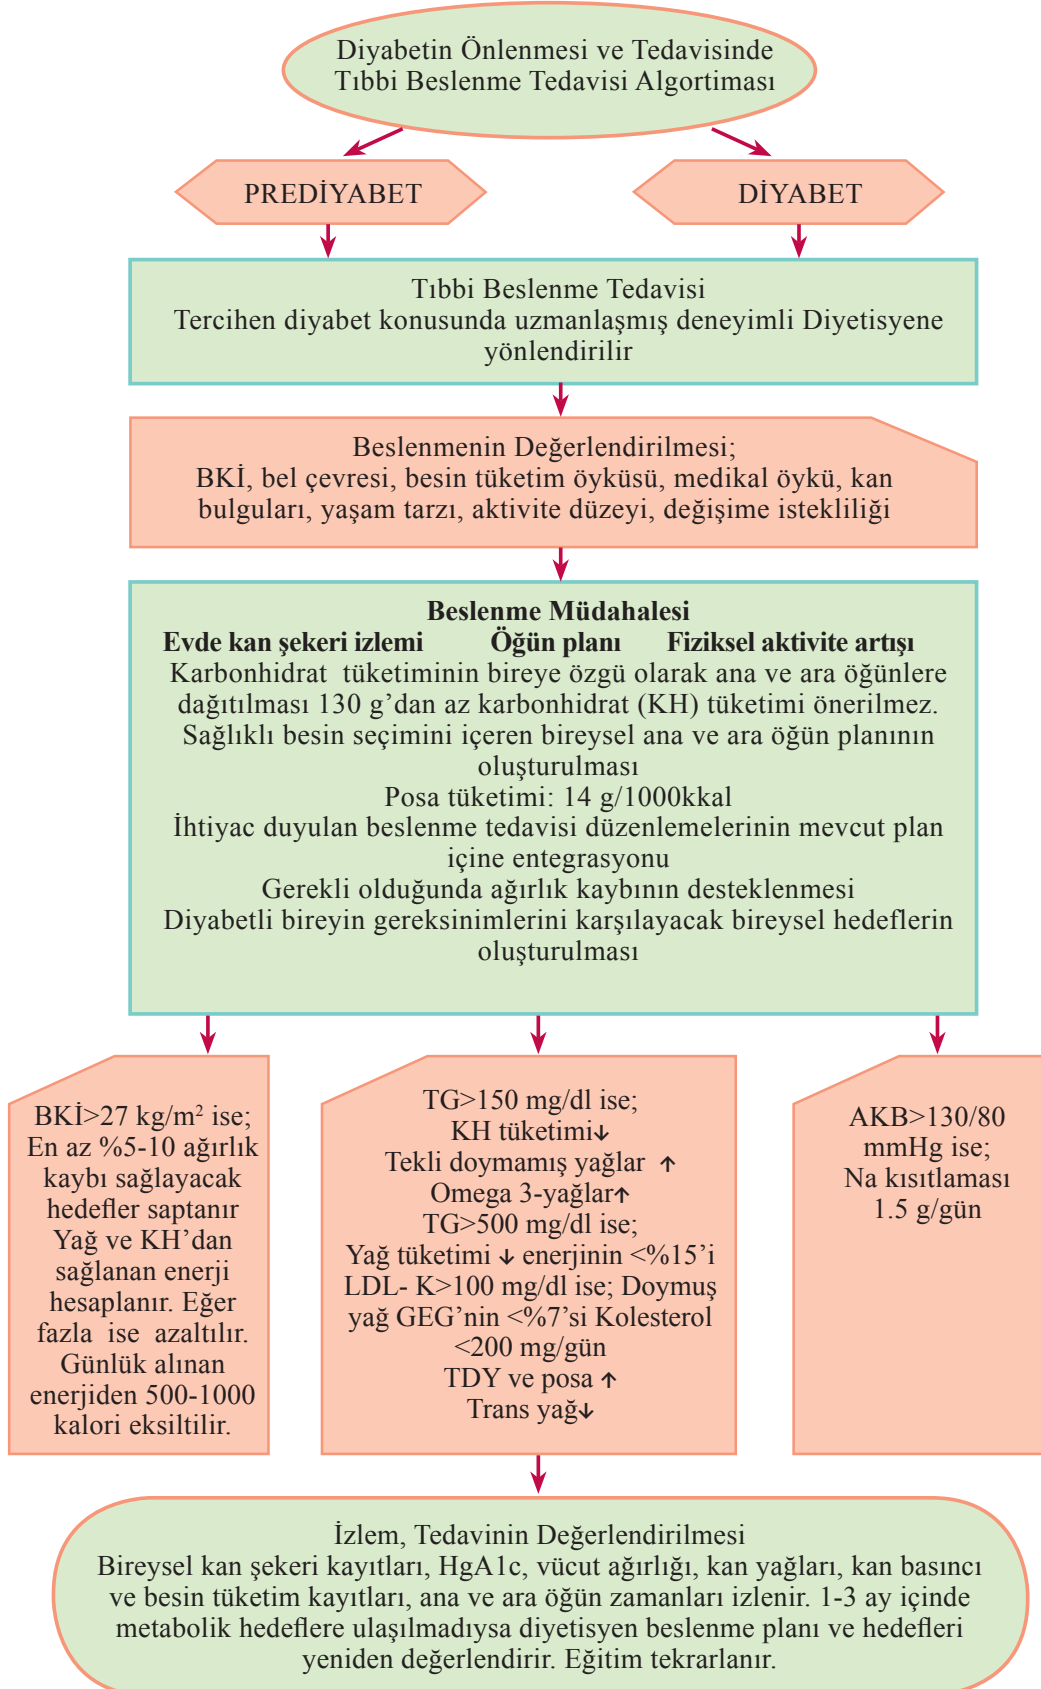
Diyabetin Önlenmesi ve Tedavisinde Tıbbi Beslenme Tedavisi Algortiması

PREDİYABET

DİYABET

Tıbbi Beslenme Tedavisi
Tercihen diyabet konusunda uzmanlaşmış deneyimli Diyetisyene yönlendirilir

Beslenmenin Değerlendirilmesi;
BKİ, bel çevresi, besin tüketim öyküsü, medikal öykü, kan bulguları, yaşam tarzı, aktivite düzeyi, değişime istekliliği

**Beslenme Müdahalesi**
**Evde kan şekeri izlemi** **Öğün planı** **Fiziksel aktivite artışı**
Karbonhidrat tüketiminin bireye özgü olarak ana ve ara öğünlere dağıtılması 130 g'dan az karbonhidrat (KH) tüketimi önerilmez.
Sağlıklı besin seçimini içeren bireysel ana ve ara öğün planının oluşturulması
Posa tüketimi: 14 g/1000kkal
İhtiyac duyulan beslenme tedavisi düzenlemelerinin mevcut plan içine entegrasyonu
Gerekli olduğunda ağırlık kaybının desteklenmesi
Diyabetli bireyin gereksinimlerini karşılayacak bireysel hedeflerin oluşturulması

BKİ>27 kg/m$^2$ ise; En az %5-10 ağırlık kaybı sağlayacak hedefler saptanır Yağ ve KH'dan sağlanan enerji hesaplanır. Eğer fazla ise azaltılır. Günlük alınan enerjiden 500-1000 kalori eksiltilir.

TG>150 mg/dl ise;
KH tüketimi↓
Tekli doymamış yağlar ↑
Omega 3-yağlar↑
TG>500 mg/dl ise;
Yağ tüketimi ↓ enerjinin <%15'i
LDL- K>100 mg/dl ise; Doymuş yağ GEG'nin <%7'si Kolesterol <200 mg/gün
TDY ve posa ↑
Trans yağ↓

AKB>130/80 mmHg ise;
Na kısıtlaması 1.5 g/gün

İzlem, Tedavinin Değerlendirilmesi
Bireysel kan şekeri kayıtları, HgA1c, vücut ağırlığı, kan yağları, kan basıncı ve besin tüketim kayıtları, ana ve ara öğün zamanları izlenir. 1-3 ay içinde metabolik hedeflere ulaşılmadıysa diyetisyen beslenme planı ve hedefleri yeniden değerlendirir. Eğitim tekrarlanır.